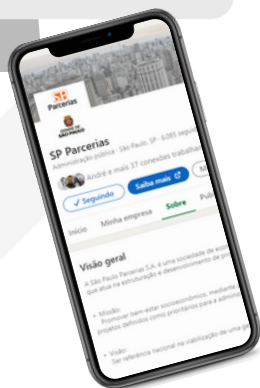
SP
Parcerias

CIDADE DE
SÃO PAULO

SP Parcerias
Administração pública · São Paulo, SP · 6.085 segui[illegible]

André e mais 37 conexões trabalh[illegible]

✓ Seguindo

Saiba mais

Início

Minha empresa

Sobre

Pu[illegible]

Visão geral

A São Paulo Parcerias S.A. é uma sociedade de eco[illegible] que atua na estruturação e desenvolvimento de pro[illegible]

• Missão:
Promover bem-estar socioeconômico, mediante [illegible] projetos definidos como prioritários para a admin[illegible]

• Visão:
Ser referência nacional na viabilização de uma ge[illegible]